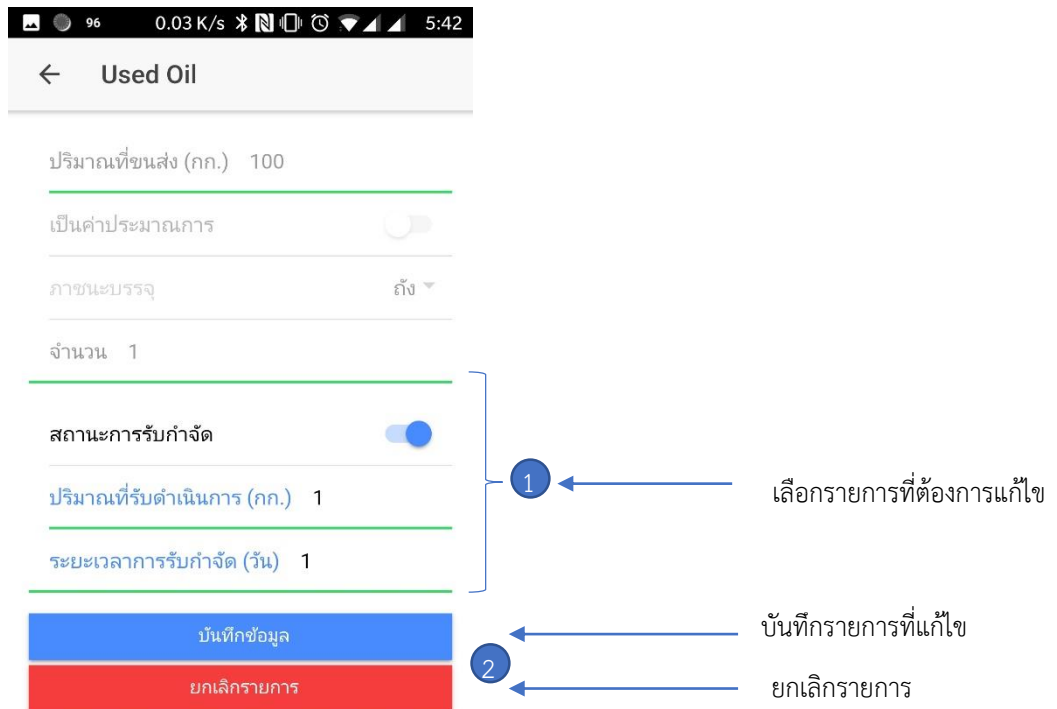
96 0.03 K/s 5:42

Used Oil

ปริมาณที่ขนส่ง (กก.) 100

เป็นค่าประมาณการ

ภาชนะบรรจุ ถัง

จำนวน 1

สถานะการรับกำจัด

ปริมาณที่รับดำเนินการ (กก.) 1

ระยะเวลาการรับกำจัด (วัน) 1

1

เลือกรายการที่ต้องการแก้ไข

บันทึกข้อมูล

บันทึกรายการที่แก้ไข

2

ยกเลิกรายการ

ยกเลิกรายการ